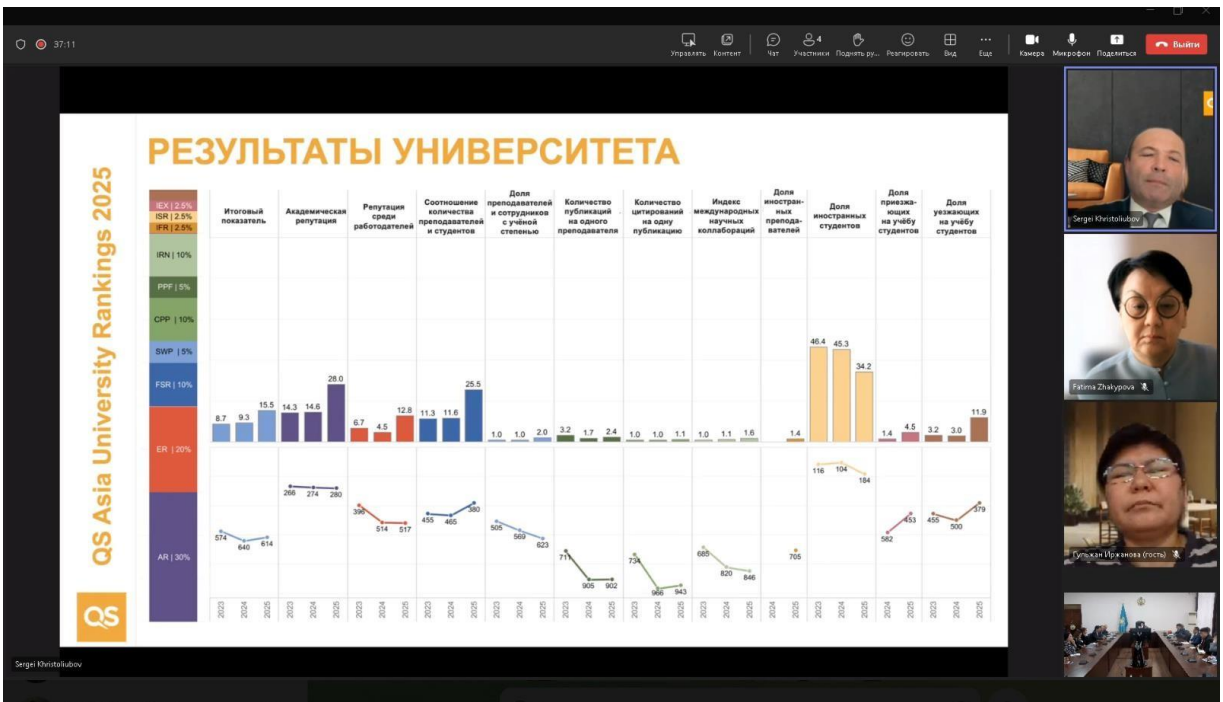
37:11

Управлять Контент Чат Участники 4 Поднять ру... Реагировать Вид Еще Камера Микрофон Поделиться Выйти

РЕЗУЛЬТАТЫ УНИВЕРСИТЕТА

QS Asia University Rankings 2025

IEX | 2.5%
ISR | 2.5%
IFR | 2.5%
IRN | 10%
PPF | 5%
CPP | 10%
SWP | 5%
FSR | 10%
ER | 20%
AR | 30%

QS

| Итоговый показатель | Академическая репутация | Репутация среди работодателей | Соотношение количества преподавателей и студентов | Доля преподавателей и сотрудников с учёной степенью | Количество публикаций на одного преподавателя | Количество цитирований на одну публикацию | Индекс международных научных коллабораций | Доля иностранных преподавателей | Доля иностранных студентов | Доля приезжающих на учёбу студентов | Доля уезжающих на учёбу студентов |
|---|---|---|---|---|---|---|---|---|---|---|---|
| 8.7 9.3 15.5 | 14.3 14.6 28.0 | 6.7 4.5 12.8 | 11.3 11.6 25.5 | 1.0 1.0 2.0 | 3.2 1.7 2.4 | 1.0 1.0 1.1 | 1.0 1.1 1.6 | 1.4 | 46.4 45.3 34.2 | 1.4 4.5 | 3.2 3.0 11.9 |
| 574 640 614 | 266 274 280 | 396 514 517 | 455 465 380 | 505 569 623 | 711 905 902 | 734 966 943 | 685 820 846 | 705 | 116 104 184 | 582 453 | 455 500 379 |
| 2023 2024 2025 | 2023 2024 2025 | 2023 2024 2025 | 2023 2024 2025 | 2023 2024 2025 | 2023 2024 2025 | 2023 2024 2025 | 2023 2024 2025 | 2024 2025 | 2023 2024 2025 | 2024 2025 | 2023 2024 2025 |

Sergei Khristoliubov
Sergei Khristoliubov
Fatima Zhakypova
Гульжан Иржанова (гость)